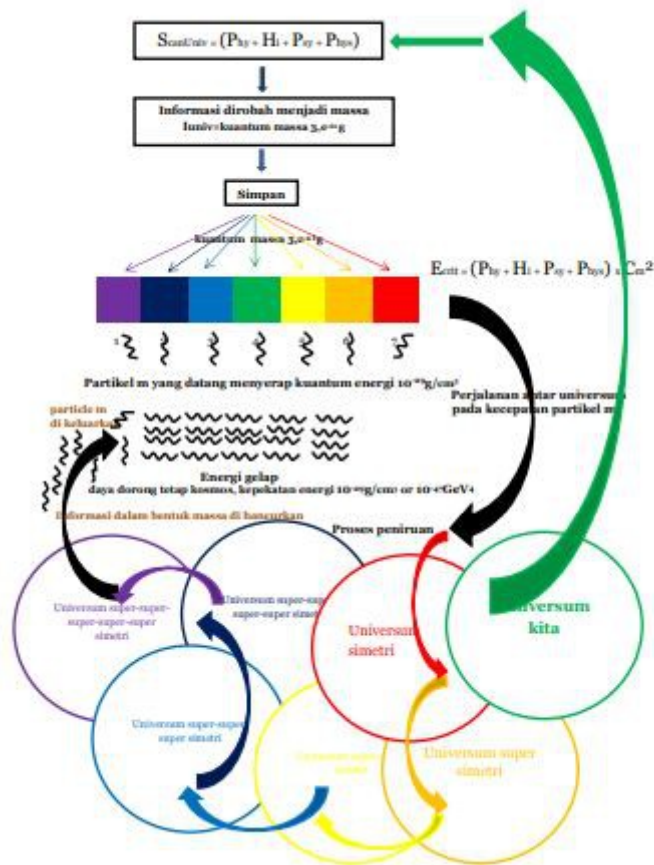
$S_{cantUniv} = (P_{hy} + H_i + P_{sy} + P_{hys})$

Informasi dirobah menjadi massa
Iuniv=kuantum massa 3,e-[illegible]g

Simpan

Kuantum massa 3,e-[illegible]g

$E_{ctt} = (P_{hy} + H_i + P_{sy} + P_{hys}) \times C_m^2$

Partikel m yang datang menyerap kuantum energi 10-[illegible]g/cm³

Perjalanan antar universum pada kecepatan partikel m

particle m di keluarkan

Energi gelap
daya dorong tetap kosmos, kepekatan energi 10-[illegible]g/cm³ or 10-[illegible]GeV⁴

Informasi dalam bentuk massa di hancurkan

Proses peniruan

Universum super-super-super-super-super simetri

Universum super-super-super-super simetri

Universum simetri

Universum kita

Universum super-super-super simetri

Universum super-super simetri

Universum super simetri